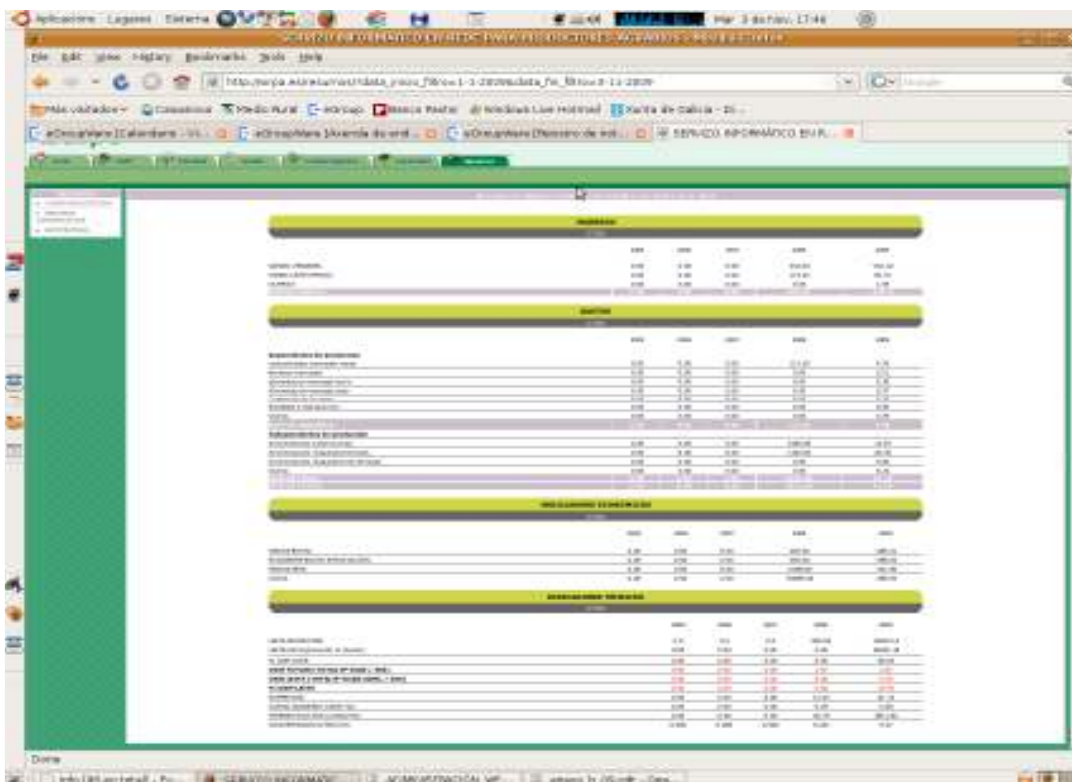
Aplicaciones Lugares Sistema Mar 3 de nov, 17:46

File Edit View History Bookmarks Tools Help

Más visitados Comienza Medio Rural Correo Windows Live Hotmail Xunta de Galicia

SERVIZO INFORMÁTICO EN R...

INGRESOS

GASTOS

INDICADORES ECONÓMICOS

INDICADORES TÉCNICOS

Done